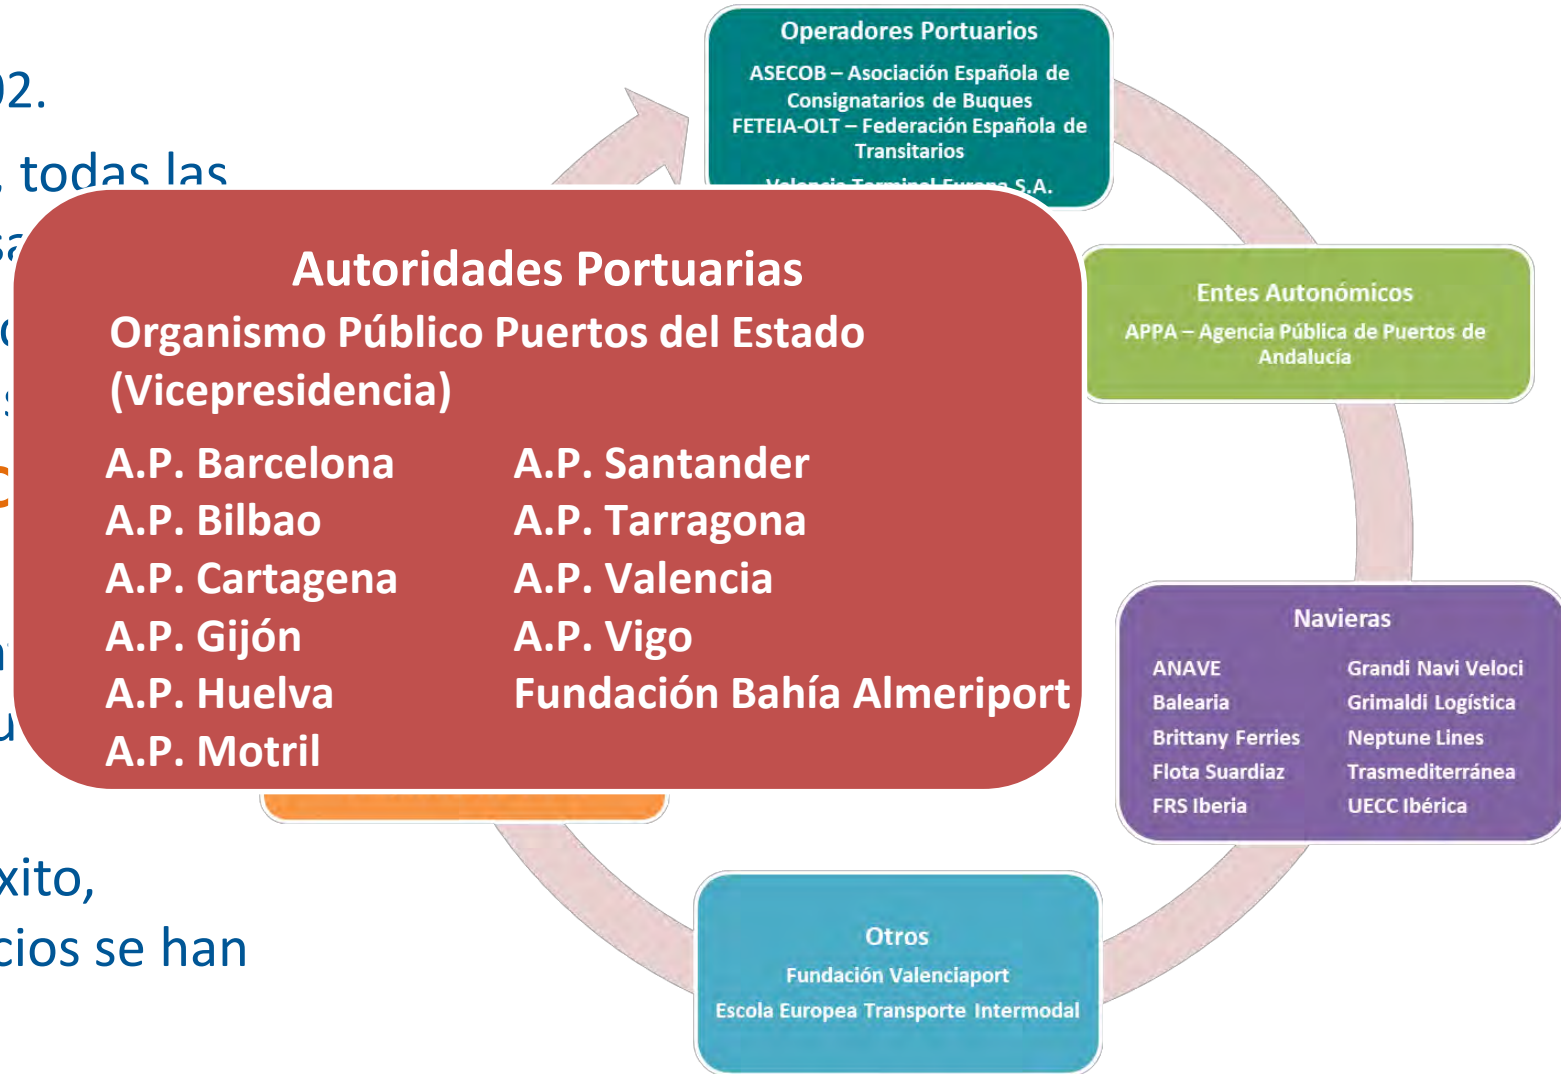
02.

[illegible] todas las

xito,

cios se han

Operadores Portuarios

ASECOB – Asociación Española de Consignatarios de Buques

FETEIA-OLT – Federación Española de Transitarios

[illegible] S.A.

Autoridades Portuarias

Organismo Público Puertos del Estado (Vicepresidencia)

A.P. Barcelona
A.P. Bilbao
A.P. Cartagena
A.P. Gijón
A.P. Huelva
A.P. Motril

A.P. Santander
A.P. Tarragona
A.P. Valencia
A.P. Vigo
Fundación Bahía Almeriport

Entes Autonómicos

APPA – Agencia Pública de Puertos de Andalucía

Navieras

ANAVE
Balearia
Brittany Ferries
Flota Suardiaz
FRS Iberia

Grandi Navi Veloci
Grimaldi Logística
Neptune Lines
Trasmediterránea
UECC Ibérica

Otros

Fundación Valenciaport

Escola Europea Transporte Intermodal